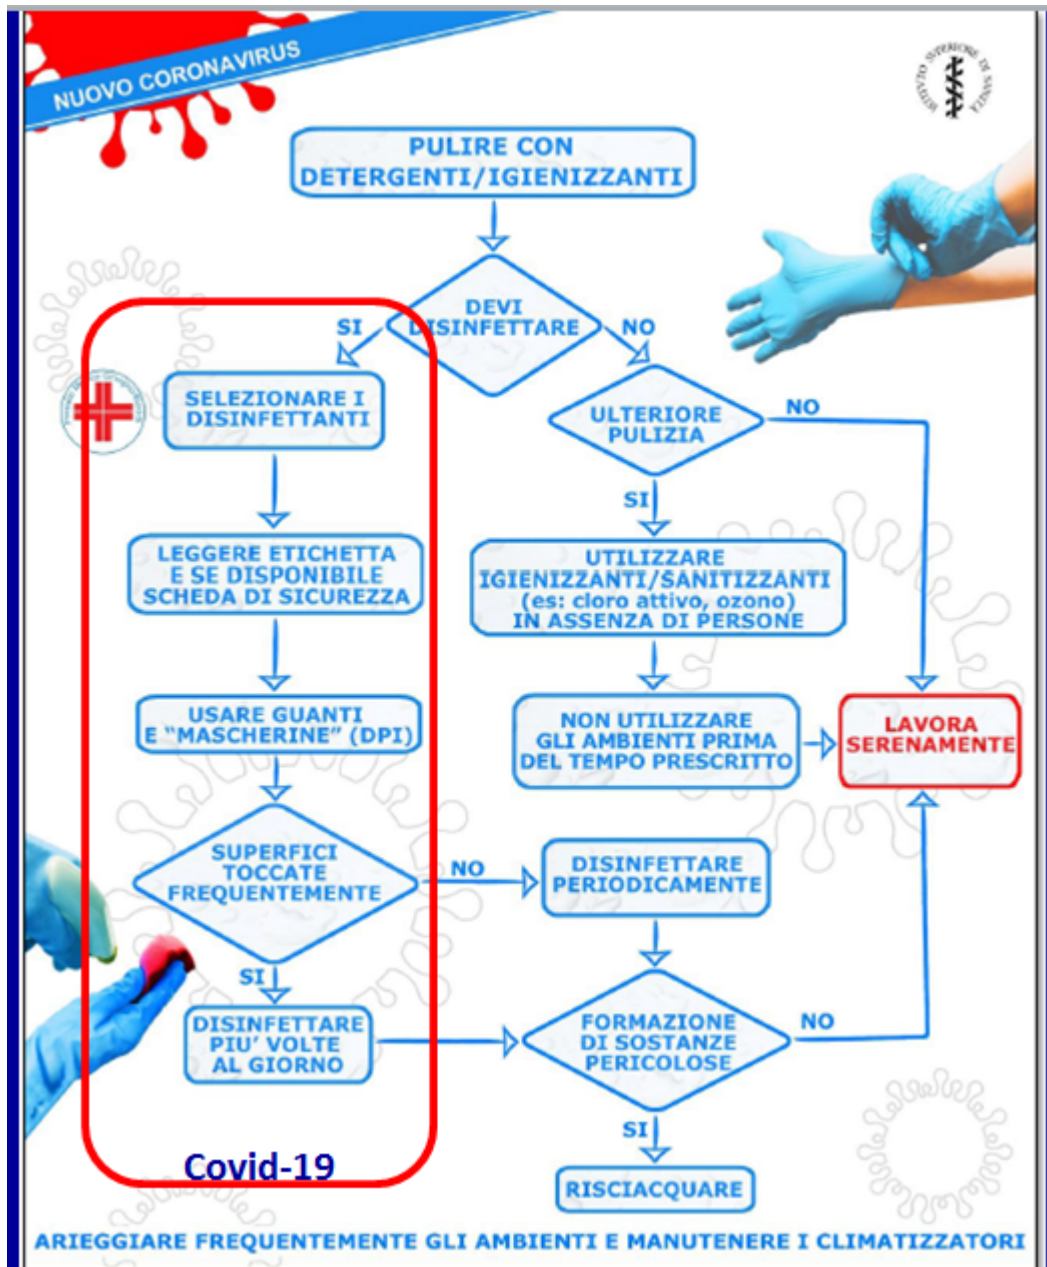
NUOVO CORONAVIRUS

ISTITUTO SUPERIORE DI SANITÀ

PULIRE CON DETERGENTI/IGIENIZZANTI

DEVI DISINFETTARE

SI

NO

SELEZIONARE I DISINFETTANTI

ULTERIORE PULIZIA

NO

SI

LEGGERE ETICHETTA E SE DISPONIBILE SCHEDA DI SICUREZZA

UTILIZZARE IGIENIZZANTI/SANITIZZANTI (es: cloro attivo, ozono) IN ASSENZA DI PERSONE

USARE GUANTI E "MASCHERINE" (DPI)

NON UTILIZZARE GLI AMBIENTI PRIMA DEL TEMPO PRESCRITTO

LAVORA SERENAMENTE

SUPERFICI TOCCATE FREQUENTEMENTE

NO

DISINFETTARE PERIODICAMENTE

SI

DISINFETTARE PIU' VOLTE AL GIORNO

FORMAZIONE DI SOSTANZE PERICOLOSE

NO

SI

Covid-19

RISCIACQUARE

ARIEGGIARE FREQUENTEMENTE GLI AMBIENTI E MANUTENERE I CLIMATIZZATORI